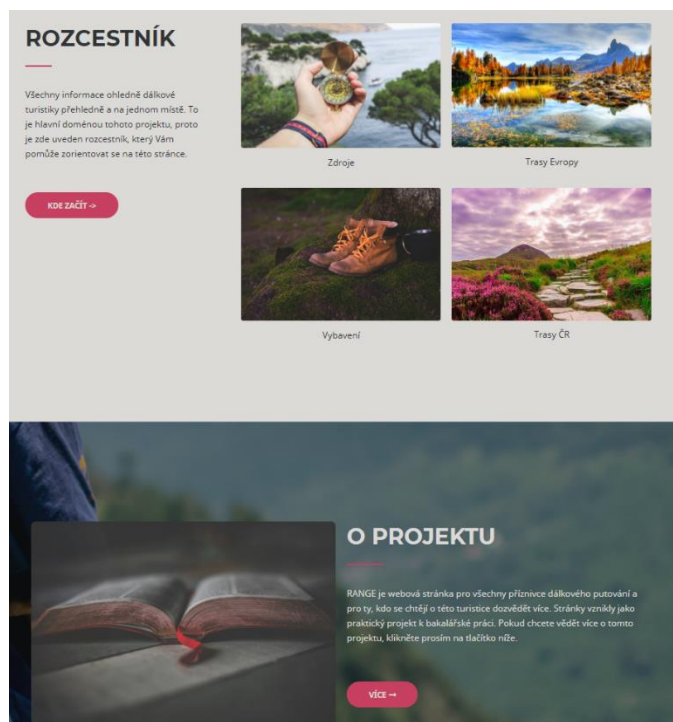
ROZCESTNÍK

Všechny informace ohledně dálkové turistiky přehledně a na jednom místě. To je hlavní doménou tohoto projektu, proto je zde uveden rozcestník, který Vám pomůže zorientovat se na této stránce.

KDE ZAČÍT ->

Zdroje

Trasy Evropy

Vybavení

Trasy ČR

O PROJEKTU

RANGE je webová stránka pro všechny příznivce dálkového putování a pro ty, kdo se chtějí o této turistice dozvědět více. Stránky vznikly jako praktický projekt k bakalářské práci. Pokud chcete vědět více o tomto projektu, klikněte prosím na tlačítko níže.

VÍCE →